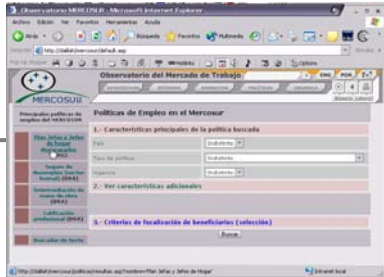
Observatorio MERCOSUR - Microsoft Internet Explorer

Archivo Edición Ver Favoritos Herramientas Ayuda

Atrás Búsqueda Favoritos Multimedia

http://dallah/mercosur/default.asp

Observatorio del Mercado de Trabajo

MERCOSUR

ENG POR

Principales políticas de empleo del MERCOSUR

Plan Jefes y Jefas de hogar desocupados (ARG)

Seguro de desempleo (sector formal) (BRA)

Intermediación de mano de obra (BRA)

Calificación profesional (BRA)

Buscador de texto

Políticas de Empleo en el Mercosur

1.- Características principales de la política buscada

País Indistinto

Tipo de política Indistinto

Vigencia Indistinto

2.- Ver características adicionales

3.- Criterios de focalización de beneficiarios (selección)

Buscar

http://dallah/mercosur/politicas/resultas.asp?nombre=Plan Jefas y Jefes de Hogar

Intranet local